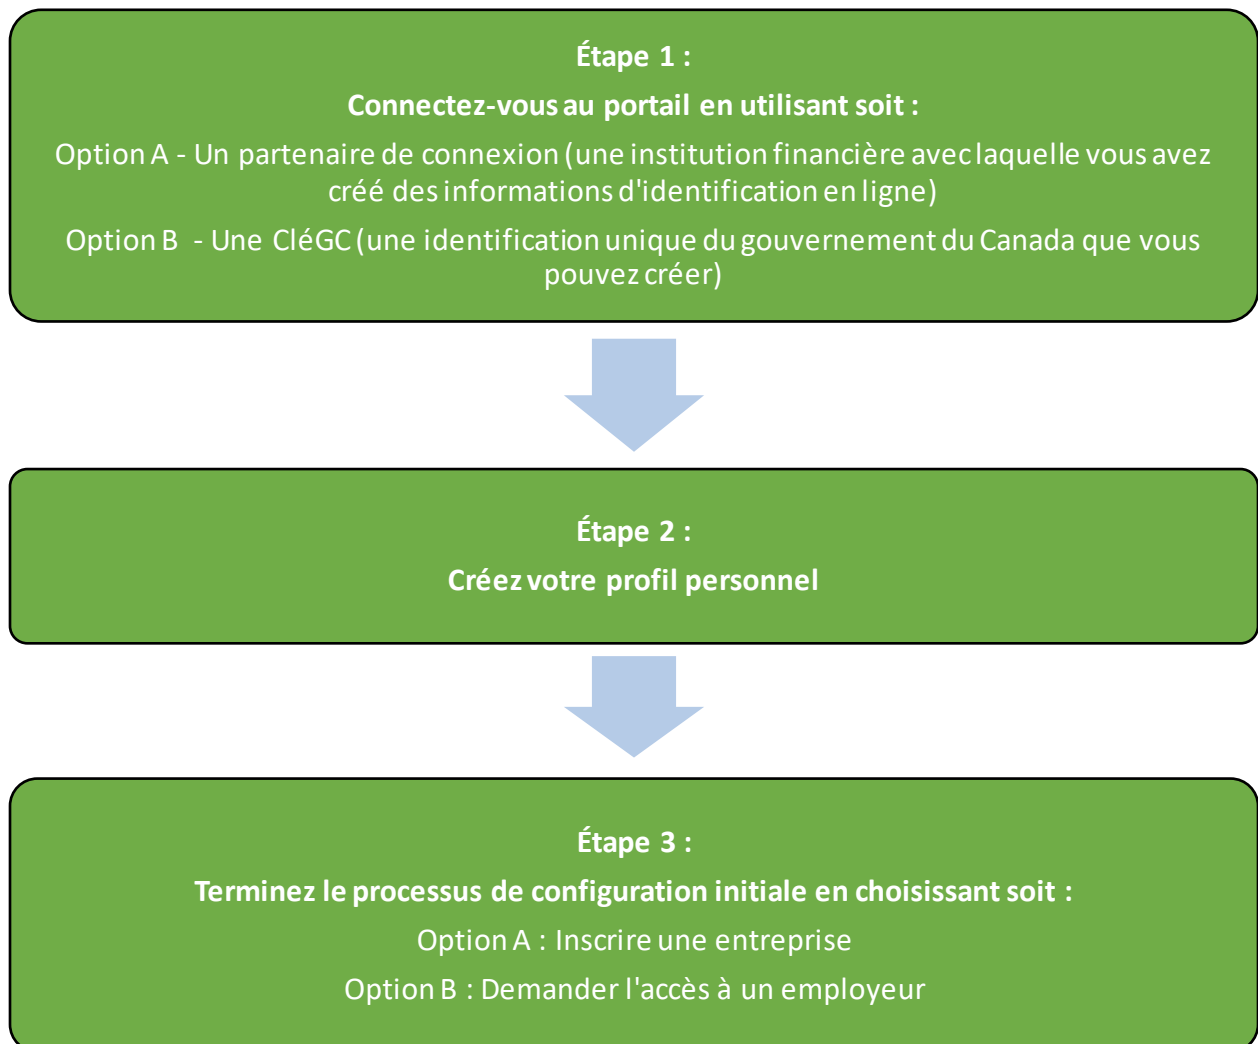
Étape 1 :

Connectez-vous au portail en utilisant soit :

Option A - Un partenaire de connexion (une institution financière avec laquelle vous avez créé des informations d'identification en ligne)

Option B - Une CléGC (une identification unique du gouvernement du Canada que vous pouvez créer)

Étape 2 :

Créez votre profil personnel

Étape 3 :

Terminez le processus de configuration initiale en choisissant soit :

Option A : Inscrire une entreprise

Option B : Demander l'accès à un employeur